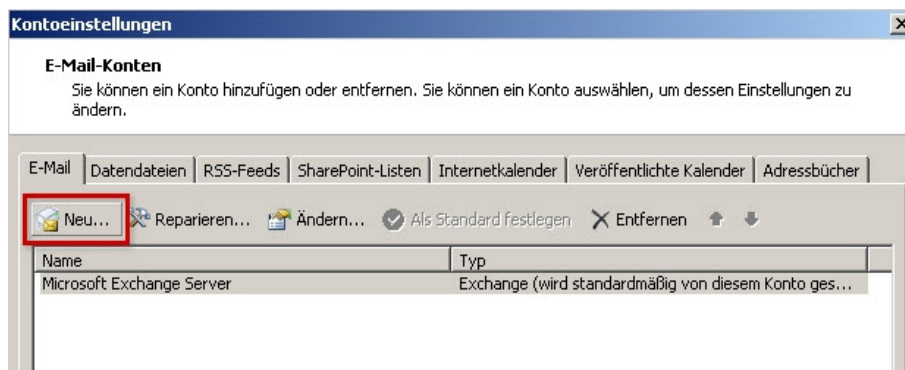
Kontoeinstellungen

E-Mail-Konten

Sie können ein Konto hinzufügen oder entfernen. Sie können ein Konto auswählen, um dessen Einstellungen zu ändern.

E-Mail | Datendateien | RSS-Feeds | SharePoint-Listen | Internetkalender | Veröffentlichte Kalender | Adressbücher

Neu... Reparieren... Ändern... Als Standard festlegen Entfernen

| Name | Typ |
|---|---|
| Microsoft Exchange Server | Exchange (wird standardmäßig von diesem Konto ges... |